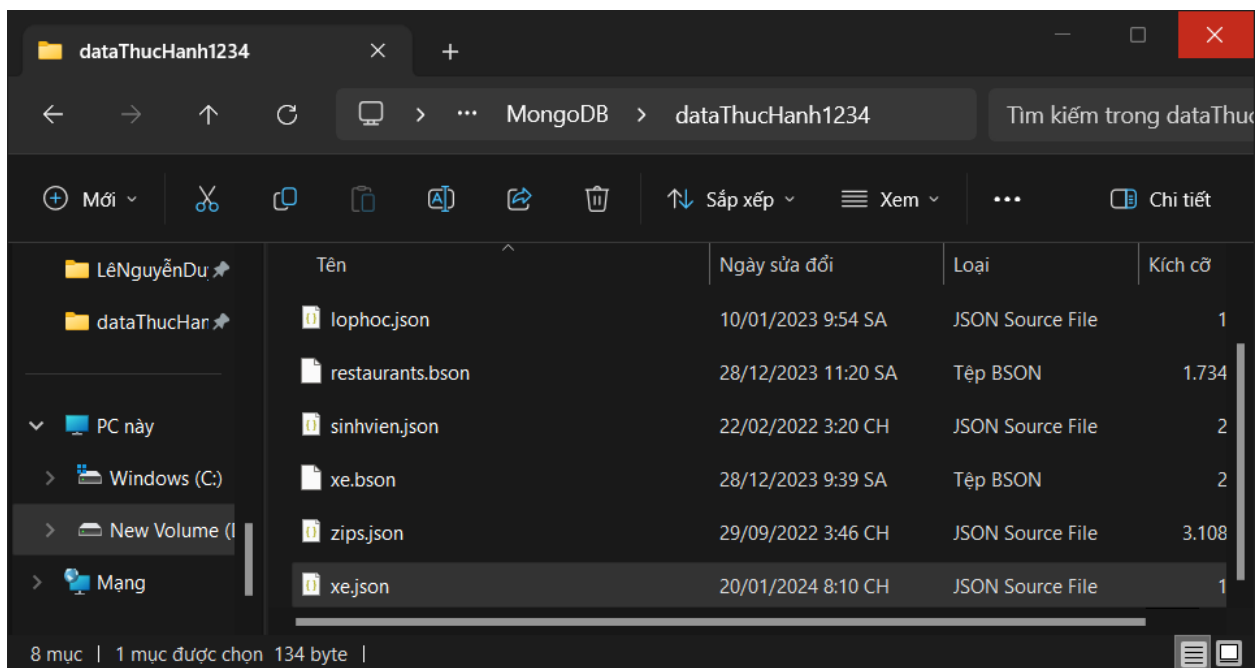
dataThucHanh1234 × +

← → ↑ ⟳ > ··· MongoDB > dataThucHanh1234 Tìm kiếm trong dataThuc

Mới Sắp xếp Xem ··· Chi tiết

LêNguyễnDu
dataThucHan

PC này
Windows (C:)
New Volume (I
Mạng

| Tên | Ngày sửa đổi | Loại | Kích cỡ |
|---|---|---|---|
| lophoc.json | 10/01/2023 9:54 SA | JSON Source File | 1 |
| restaurants.bson | 28/12/2023 11:20 SA | Tệp BSON | 1.734 |
| sinhvien.json | 22/02/2022 3:20 CH | JSON Source File | 2 |
| xe.bson | 28/12/2023 9:39 SA | Tệp BSON | 2 |
| zips.json | 29/09/2022 3:46 CH | JSON Source File | 3.108 |
| xe.json | 20/01/2024 8:10 CH | JSON Source File | 1 |

8 mục | 1 mục được chọn 134 byte |